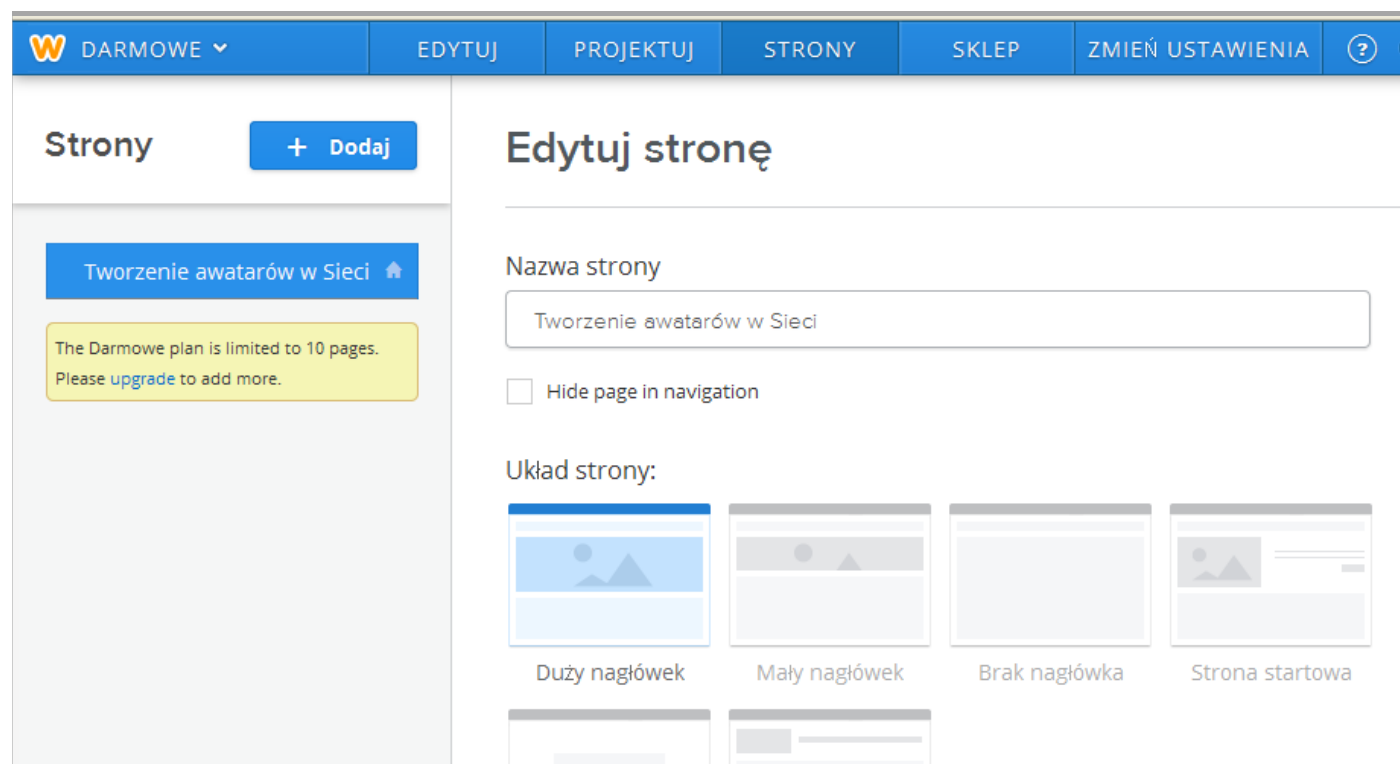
W DARMOWE EDYTUJ PROJEKTUJ STRONY SKLEP ZMIEŃ USTAWIENIA ?

Strony

+ Dodaj

Tworzenie awatarów w Sieci

The Darmowe plan is limited to 10 pages. Please upgrade to add more.

Edytuj stronę

Nazwa strony

Tworzenie awatarów w Sieci

Hide page in navigation

Układ strony:

Duży nagłówek

Mały nagłówek

Brak nagłówka

Strona startowa